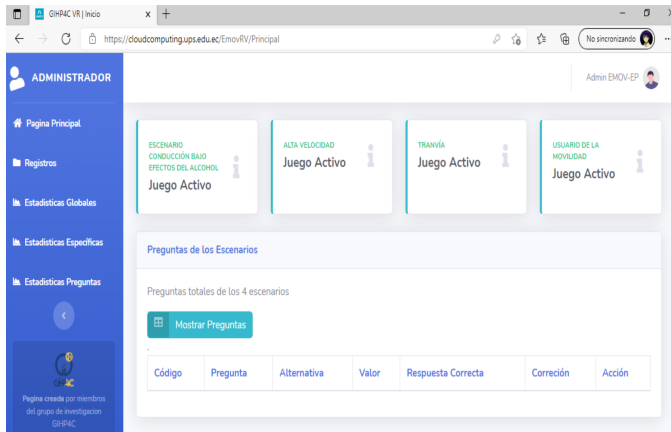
GIHP4C VR | Inicio

https://cloudcomputing.ups.edu.ec/EmovRV/Principal

No sincronizando

ADMINISTRADOR

Admin EMOV-EP

Pagina Principal

Registros

Estadisticas Globales

Estadisticas Especificas

Estadisticas Preguntas

GIHP4C

Pagina creada por miembros del grupo de investigacion GIHP4C

ESCENARIO CONDUCCIÓN BAJO EFECTOS DEL ALCOHOL
Juego Activo

ALTA VELOCIDAD
Juego Activo

TRANVÍA
Juego Activo

USUARIO DE LA MOVILIDAD
Juego Activo

Preguntas de los Escenarios

Preguntas totales de los 4 escenarios

Mostrar Preguntas

| Código | Pregunta | Alternativa | Valor | Respuesta Correcta | Correción | Acción |
|---|---|---|---|---|---|---|